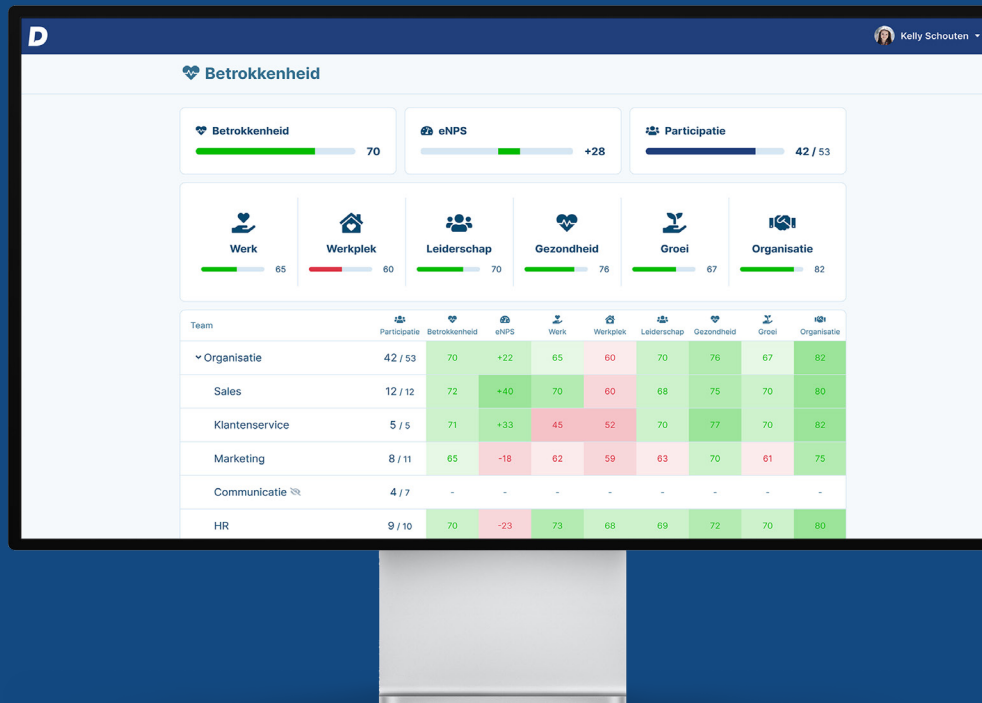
D

Kelly Schouten

Betrokkenheid

Betrokkenheid 70

eNPS +28

Participatie 42 / 53

Werk 65

Werkplek 60

Leiderschap 70

Gezondheid 76

Groei 67

Organisatie 82

| Team | | Participatie | Betrokkenheid | eNPS | Werk | Werkplek | Leiderschap | Gezondheid | Groei | Organisatie |
|---|---|---|---|---|---|---|---|---|---|---|
| Organisatie | | 42 / 53 | 70 | +22 | 65 | 60 | 70 | 76 | 67 | 82 |
| Sales | | 12 / 12 | 72 | +40 | 70 | 60 | 68 | 75 | 70 | 80 |
| Klantenservice | | 5 / 5 | 71 | +33 | 45 | 52 | 70 | 77 | 70 | 82 |
| Marketing | | 8 / 11 | 65 | -18 | 62 | 59 | 63 | 70 | 61 | 75 |
| Communicatie | | 4 / 7 | - | - | - | - | - | - | - | - |
| HR | | 9 / 10 | 70 | -23 | 73 | 68 | 69 | 72 | 70 | 80 |